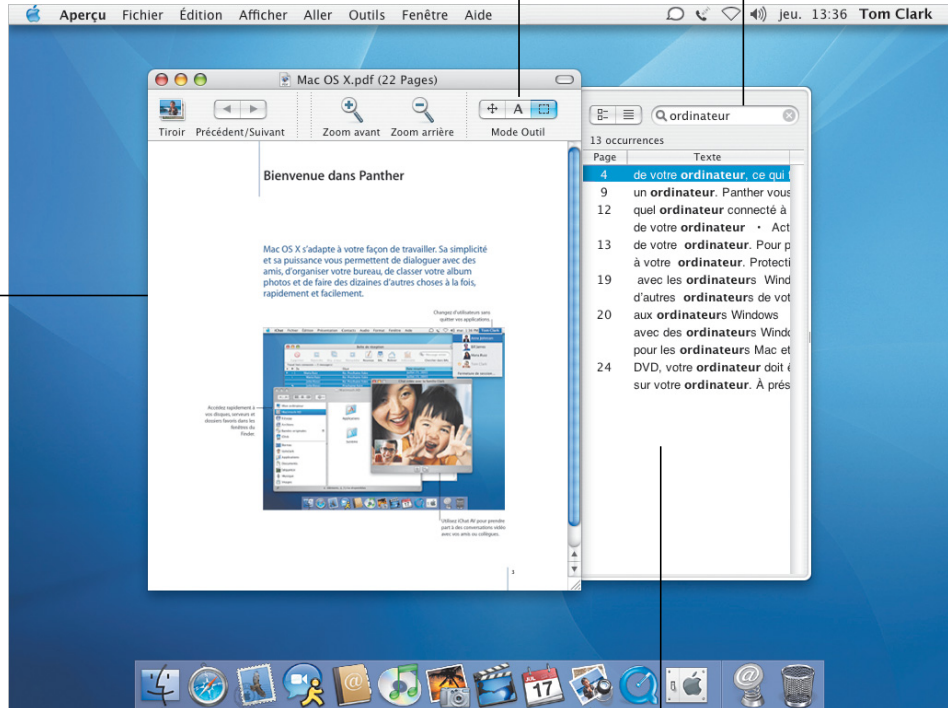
Aperçu Fichier Édition Afficher Aller Outils Fenêtre Aide

jeu. 13:36 Tom Clark

Mac OS X.pdf (22 Pages)

Tiroir Précédent/Suivant Zoom avant Zoom arrière Mode Outil

ordinateur

13 occurrences

| Page | Texte |
|---|---|
| 4 | de votre **ordinateur**, ce qui |
| 9 | un **ordinateur**. Panther vous |
| 12 | quel **ordinateur** connecté à |
| | de votre **ordinateur** • Act |
| 13 | de votre **ordinateur**. Pour p |
| | à votre **ordinateur**. Protecti |
| 19 | avec les **ordinateur**s Wind |
| | d'autres **ordinateur**s de vot |
| 20 | aux **ordinateur**s Windows |
| | avec des **ordinateur**s Windo |
| | pour les **ordinateur**s Mac et |
| 24 | DVD, votre **ordinateur** doit é |
| | sur votre **ordinateur**. À prés |

Bienvenue dans Panther

Mac OS X s'adapte à votre façon de travailler. Sa simplicité et sa puissance vous permettent de dialoguer avec des amis, d'organiser votre bureau, de classer votre album photos et de faire des dizaines d'autres choses à la fois, rapidement et facilement.

Changez d'utilisateurs sans quitter vos applications.

Accédez rapidement à vos disques, serveurs et dossiers favoris dans les fenêtres du Finder.

Utilisez iChat AV pour prendre part à des conversations vidéo avec vos amis ou collègues.

1

17